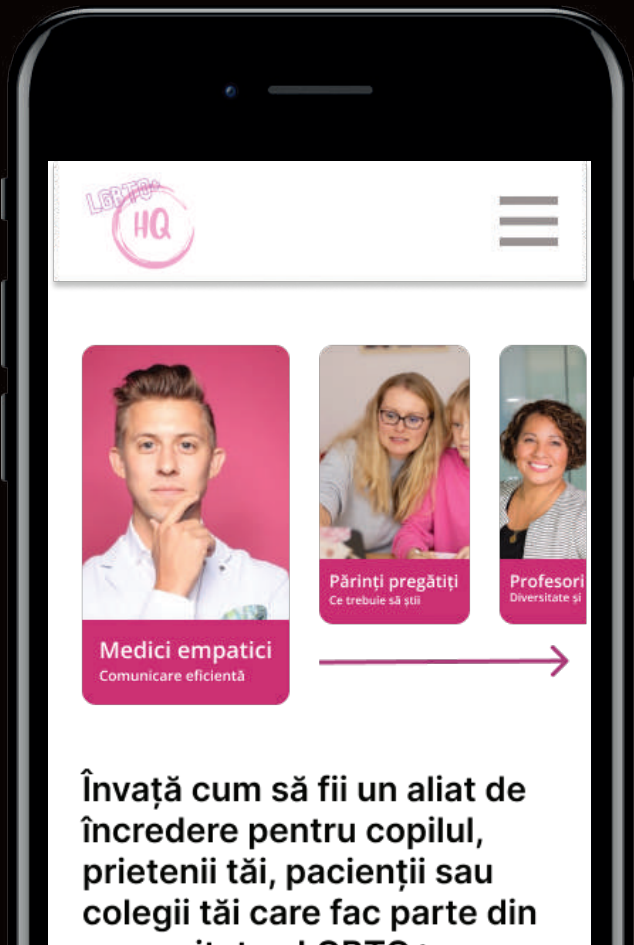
LGBTQ+ HQ

Medici empatici
Comunicare eficientă

Părinți pregătiți
Ce trebuie să știi

Profesori
Diversitate și

Învață cum să fii un aliat de încredere pentru copilul, prietenii tăi, pacienții sau colegii tăi care fac parte din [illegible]